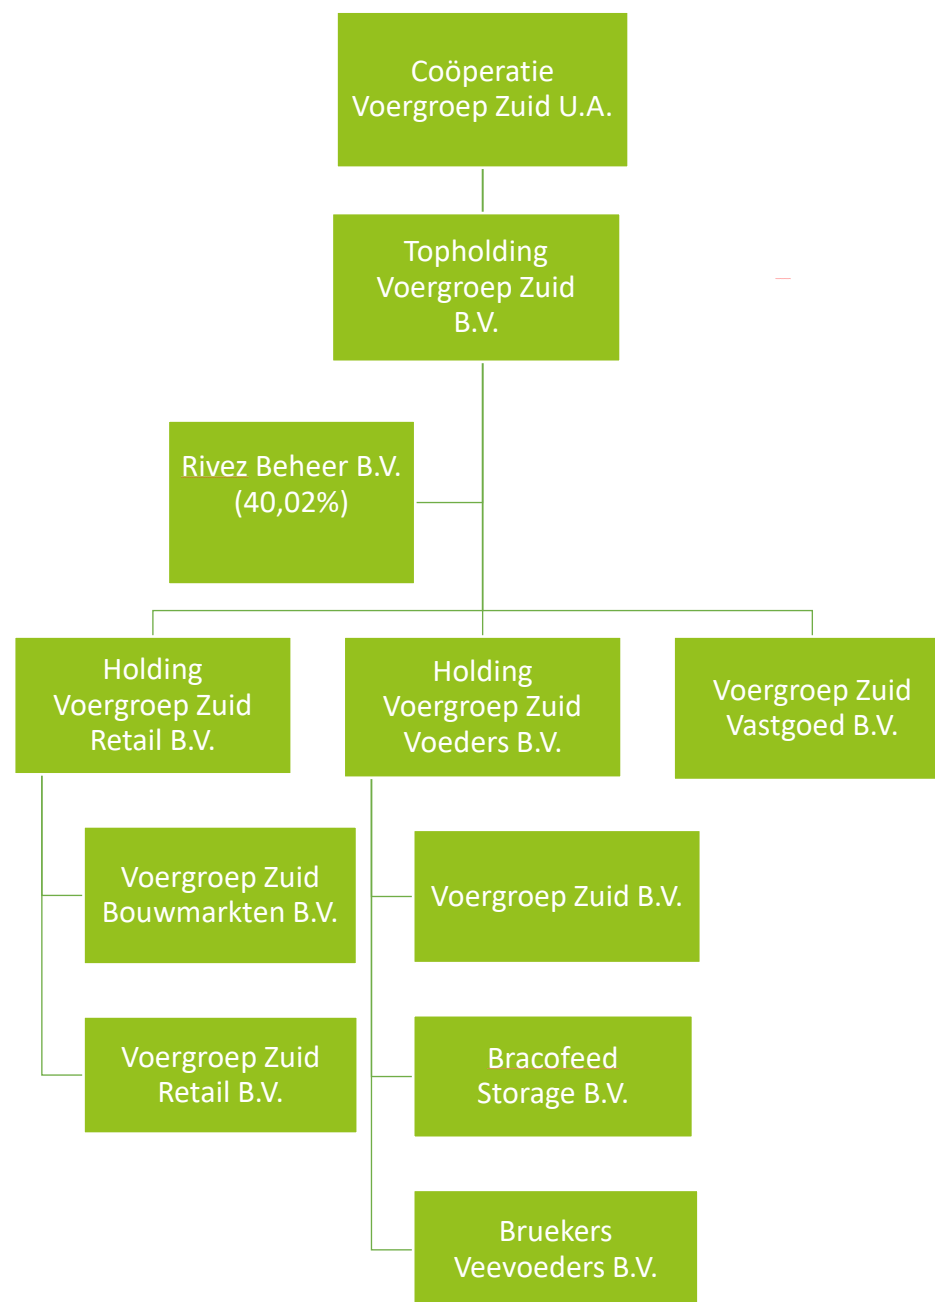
Coöperatie Voergroep Zuid U.A.

Topholding Voergroep Zuid B.V.

Rivez Beheer B.V. (40,02%)

Holding Voergroep Zuid Retail B.V.

Holding Voergroep Zuid Voeders B.V.

Voergroep Zuid Vastgoed B.V.

Voergroep Zuid Bouwmarkten B.V.

Voergroep Zuid Retail B.V.

Voergroep Zuid B.V.

Bracofeed Storage B.V.

Bruekers Veevoeders B.V.